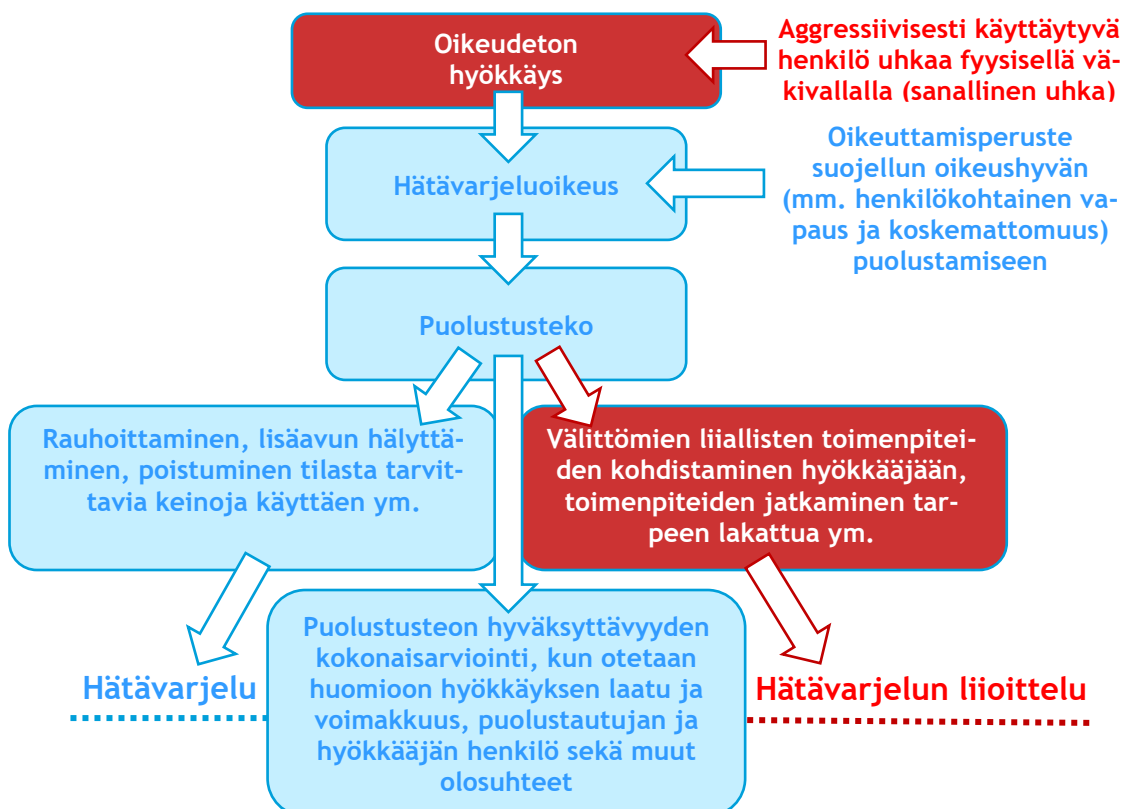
Oikeudeton hyökkäys

Aggressiivisesti käyttäytyvä henkilö uhkaa fyysisellä väkivallalla (sanallinen uhka)

Hätävarjeluoikeus

Oikeuttamisperuste suojellun oikeushyvän (mm. henkilökohtainen vapaus ja koskemattomuus) puolustamiseen

Puolustusteko

Rauhoittaminen, lisäavun hälyttäminen, poistuminen tilasta tarvittavia keinoja käyttäen ym.

Välittömien liiallisten toimenpiteiden kohdistaminen hyökkääjään, toimenpiteiden jatkaminen tarpeen lakattua ym.

Hätävarjelu

Puolustusteon hyväksyttävyyden kokonaisarviointi, kun otetaan huomioon hyökkäyksen laatu ja voimakkuus, puolustautujan ja hyökkääjän henkilö sekä muut olosuhteet

Hätävarjelun liioittelu